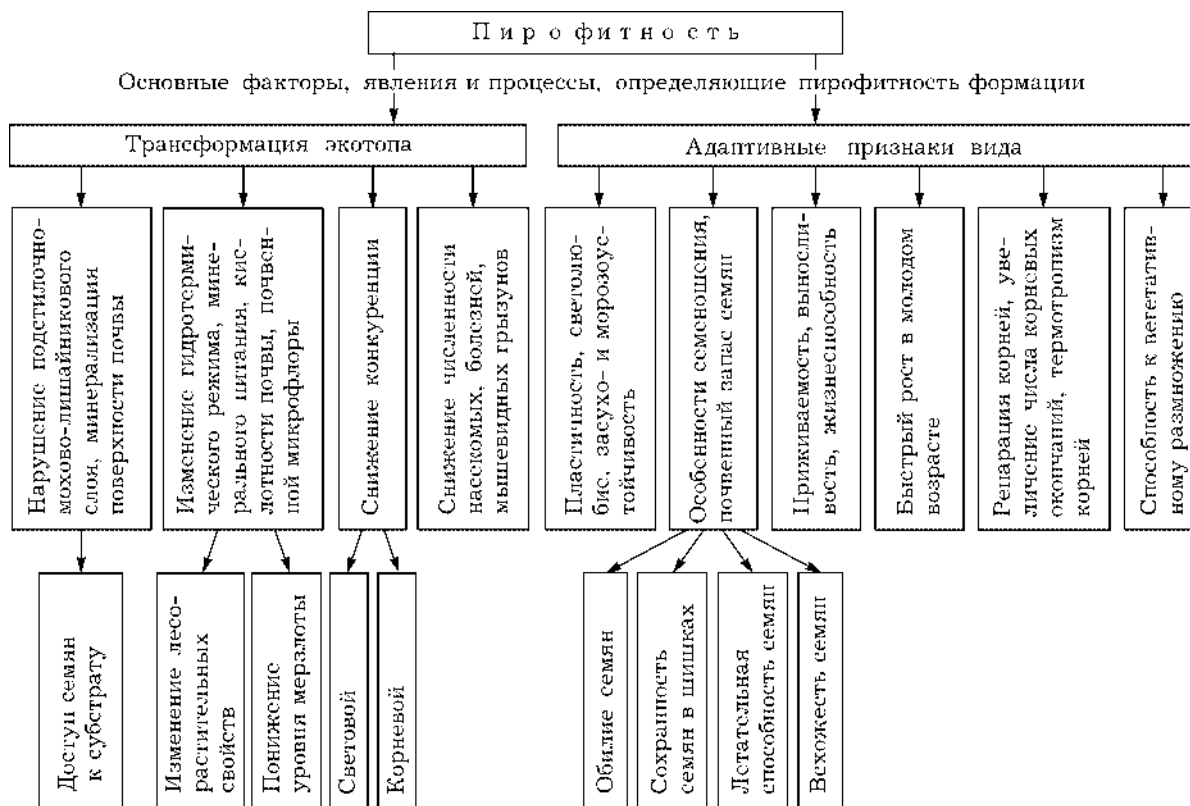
Пирофитность

Основные факторы, явления и процессы, определяющие пирофитность формации

Трансформация экотопа

Адаптивные признаки вида

Нарушение подстилочно-мохово-лишайникового слоя, минерализация поверхности почвы

Изменение гидротермического режима, минерального питания, кислотности почвы, почвенной микрофлоры

Снижение конкуренции

Снижение численности насекомых, болезней, мышевидных грызунов

Пластичность, светолюбис, засухо- и морозоустойчивость

Особенности семеношения, почвенный запас семян

Приживаемость, выносливость, жизнеспособность

Быстрый рост в молодом возрасте

Репарация корней, увеличение числа корневых окончаний, термотропизм корней

Способность к вегетативному размножению

Доступ семян к субстрату

Изменение лесорастительных свойств

Понижение уровня мерзлоты

Световой

Корневой

Обилие семян

Сохранность семян в шишках

Летательная способность семян

Всхожесть семян